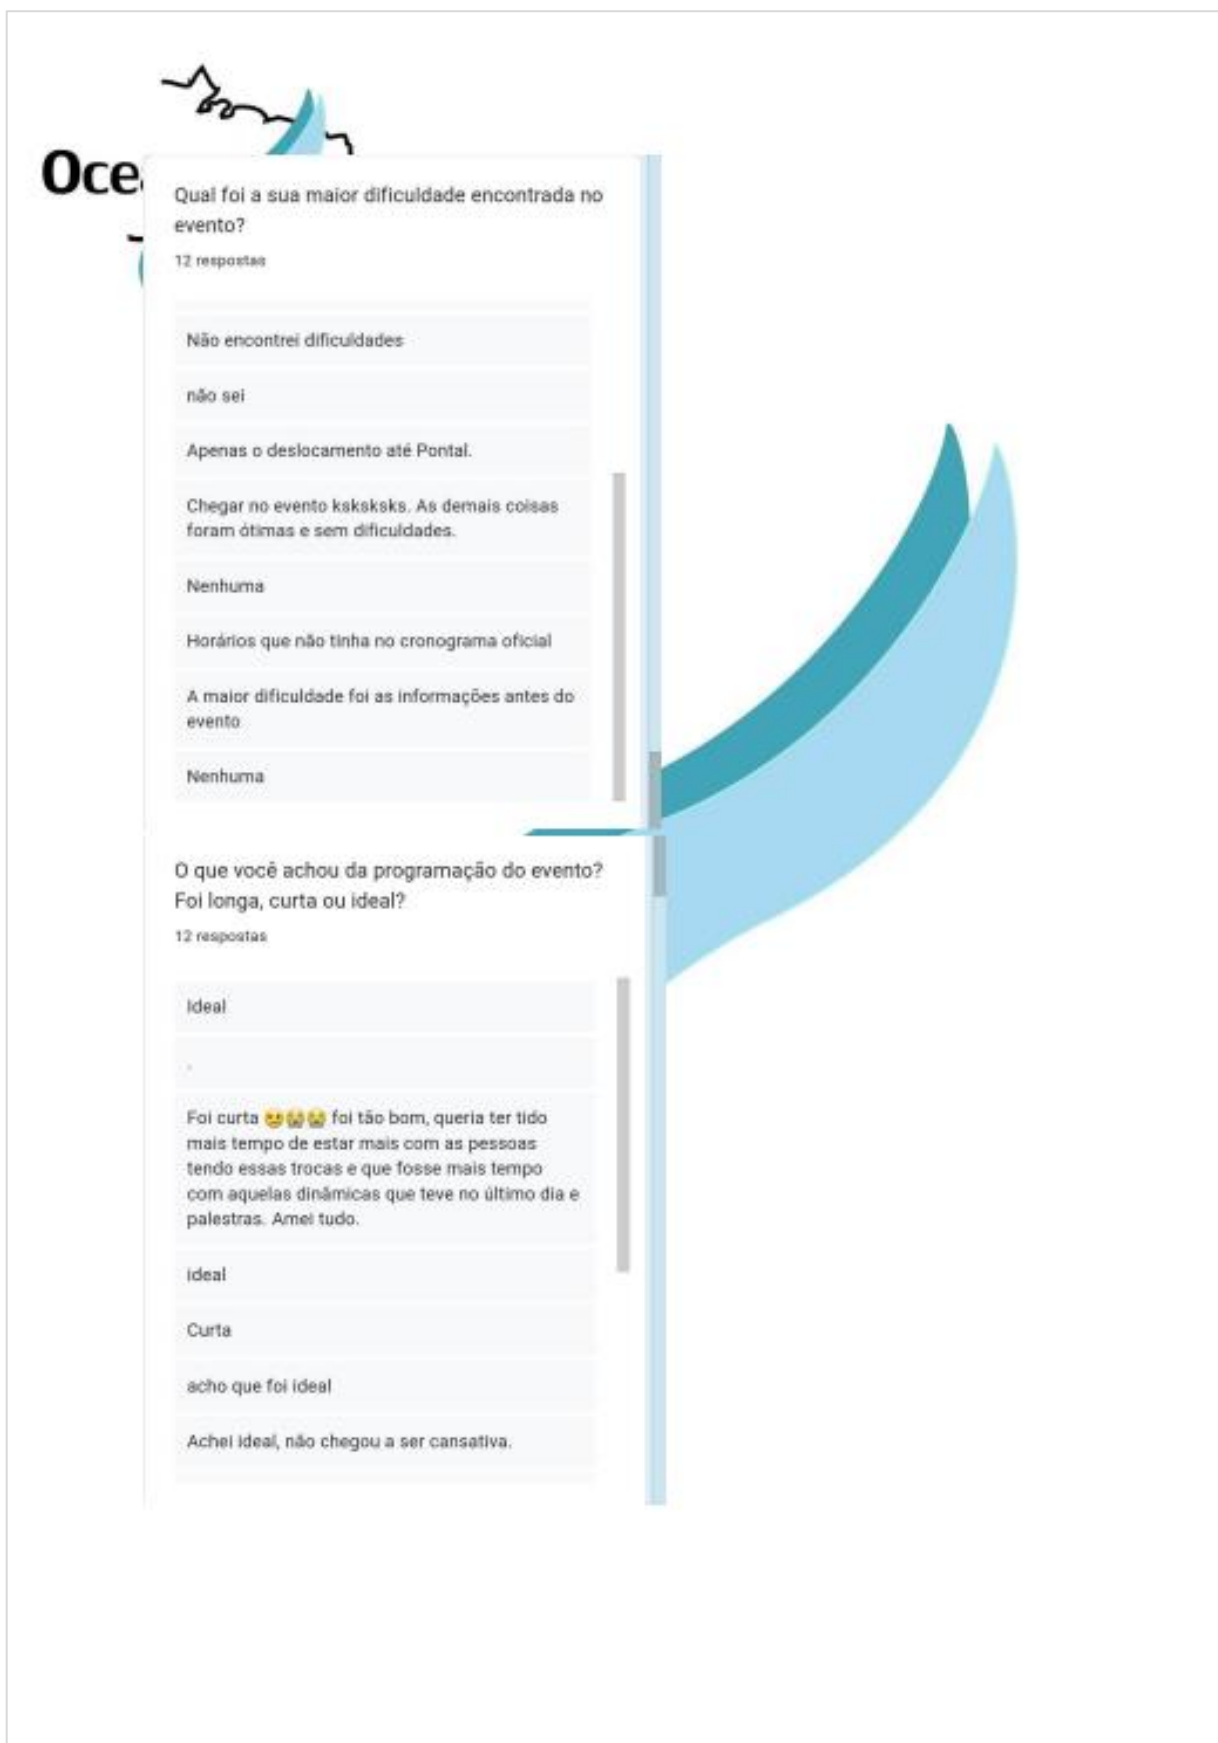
Oce

Qual foi a sua maior dificuldade encontrada no evento?
12 respostas

Não encontrei dificuldades

não sei

Apenas o deslocamento até Pontal.

Chegar no evento ksksksks. As demais coisas foram ótimas e sem dificuldades.

Nenhuma

Horários que não tinha no cronograma oficial

A maior dificuldade foi as informações antes do evento

Nenhuma

O que você achou da programação do evento? Foi longa, curta ou ideal?
12 respostas

Ideal

.

Foi curta 🥲😭😭 foi tão bom, queria ter tido mais tempo de estar mais com as pessoas tendo essas trocas e que fosse mais tempo com aquelas dinâmicas que teve no último dia e palestras. Amei tudo.

ideal

Curta

acho que foi ideal

Achei ideal, não chegou a ser cansativa.